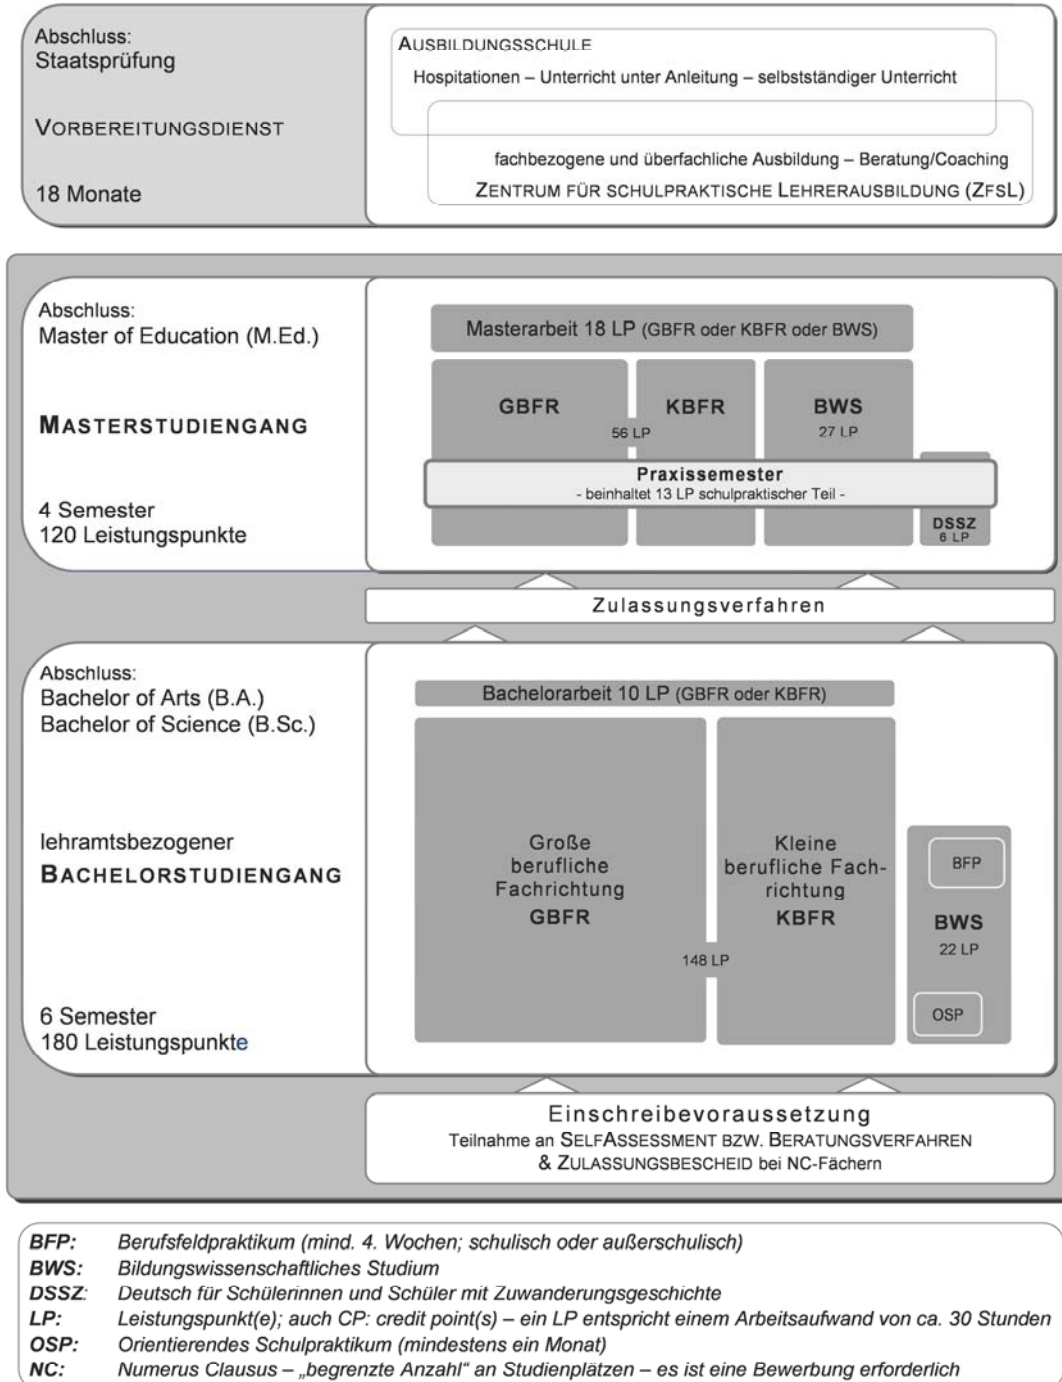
Abschluss:
Staatsprüfung

VORBEREITUNGSDIENST

18 Monate

AUSBILDUNGSSCHULE
Hospitationen – Unterricht unter Anleitung – selbstständiger Unterricht

fachbezogene und überfachliche Ausbildung – Beratung/Coaching
ZENTRUM FÜR SCHULPRAKTISCHE LEHRERAUSBILDUNG (ZFSL)

Abschluss:
Master of Education (M.Ed.)

MASTERSTUDIENGANG

4 Semester
120 Leistungspunkte

Masterarbeit 18 LP (GBFR oder KBFR oder BWS)

GBFR

KBFR

56 LP

BWS
27 LP

Praxissemester
- beinhaltet 13 LP schulpraktischer Teil -

DSSZ
6 LP

Zulassungsverfahren

Abschluss:
Bachelor of Arts (B.A.)
Bachelor of Science (B.Sc.)

lehramtsbezogener
BACHELORSTUDIENGANG

6 Semester
180 Leistungspunkte

Bachelorarbeit 10 LP (GBFR oder KBFR)

Große berufliche Fachrichtung
GBFR

Kleine berufliche Fachrichtung
KBFR

148 LP

BFP

BWS
22 LP

OSP

Einschreibevoraussetzung
Teilnahme an SELFASSESSMENT BZW. BERATUNGSVERFAHREN
& ZULASSUNGSBESCHEID bei NC-Fächern

BFP: Berufsfeldpraktikum (mind. 4. Wochen; schulisch oder außerschulisch)
BWS: Bildungswissenschaftliches Studium
DSSZ: Deutsch für Schülerinnen und Schüler mit Zuwanderungsgeschichte
LP: Leistungspunkt(e); auch CP: credit point(s) – ein LP entspricht einem Arbeitsaufwand von ca. 30 Stunden
OSP: Orientierendes Schulpraktikum (mindestens ein Monat)
NC: Numerus Clausus – „begrenzte Anzahl“ an Studienplätzen – es ist eine Bewerbung erforderlich